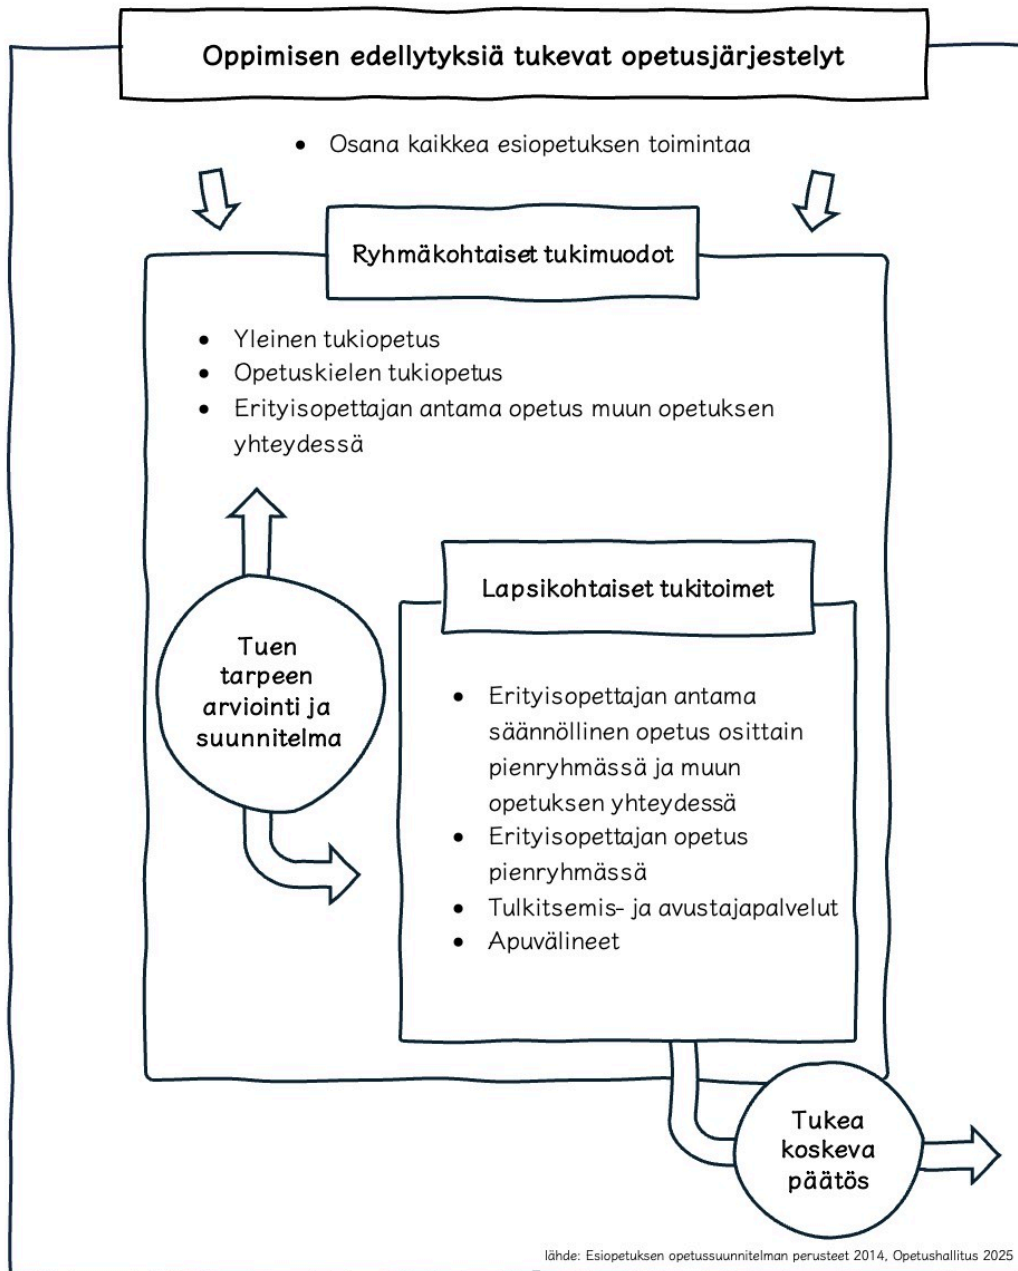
Oppimisen edellytyksiä tukevat opetusjärjestelyt

• Osana kaikkea esiopetuksen toimintaa

Ryhmäkohtaiset tukimuodot

• Yleinen tukiopetus
• Opetuskielen tukiopetus
• Erityisopettajan antama opetus muun opetuksen yhteydessä

Tuen tarpeen arviointi ja suunnitelma

Lapsikohtaiset tukitoimet

• Erityisopettajan antama säännöllinen opetus osittain pienryhmässä ja muun opetuksen yhteydessä
• Erityisopettajan opetus pienryhmässä
• Tulkitsemis- ja avustajapalvelut
• Apuvälineet

Tukea koskeva päätös

lähde: Esiopetuksen opetussuunnitelman perusteet 2014, Opetushallitus 2025